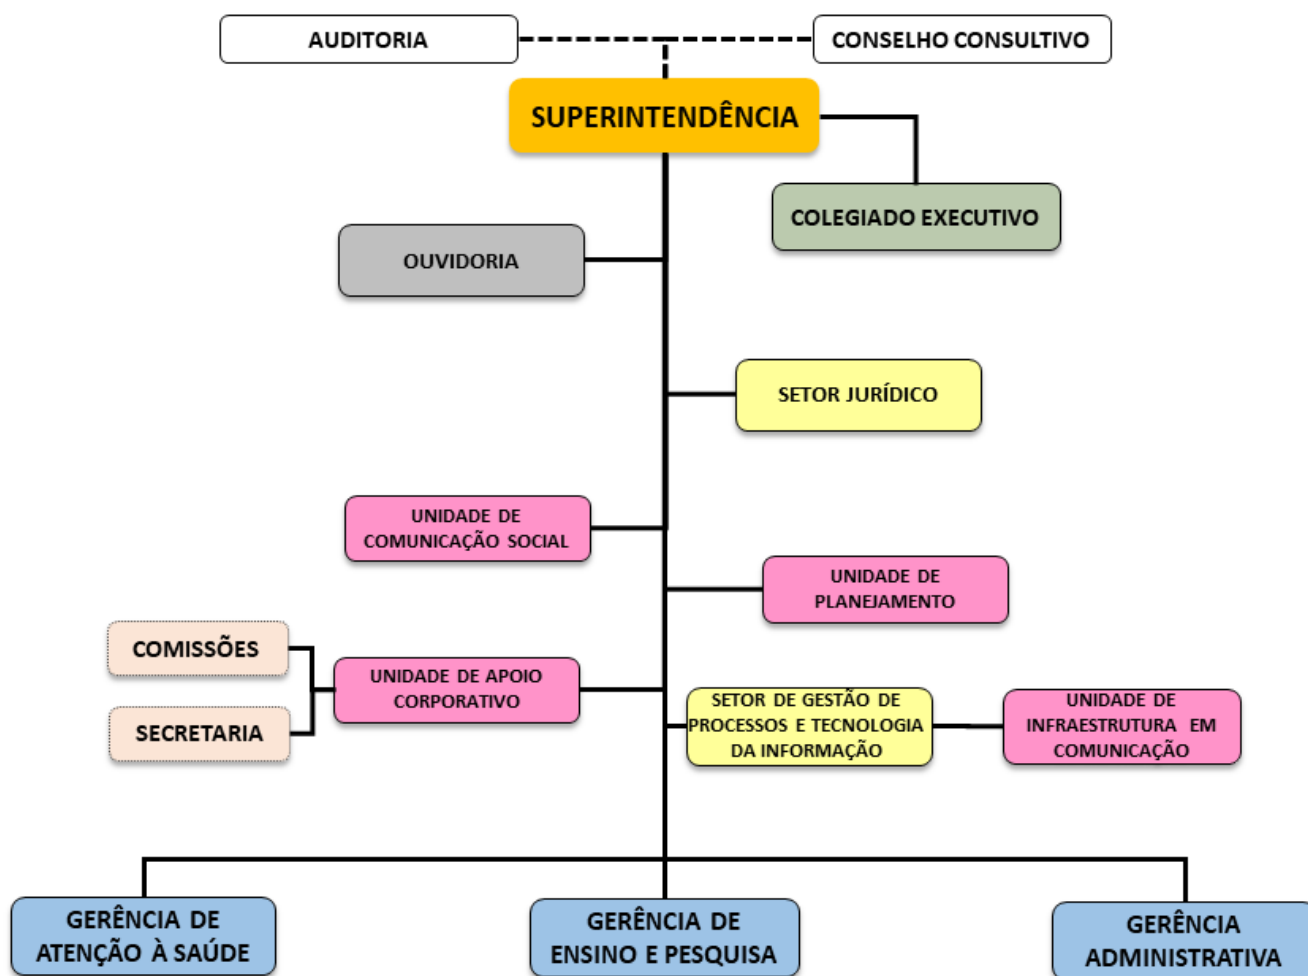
AUDITORIA

CONSELHO CONSULTIVO

SUPERINTENDÊNCIA

COLEGIADO EXECUTIVO

OUVIDORIA

SETOR JURÍDICO

UNIDADE DE COMUNICAÇÃO SOCIAL

UNIDADE DE PLANEJAMENTO

COMISSÕES

SECRETARIA

UNIDADE DE APOIO CORPORATIVO

SETOR DE GESTÃO DE PROCESSOS E TECNOLOGIA DA INFORMAÇÃO

UNIDADE DE INFRAESTRUTURA EM COMUNICAÇÃO

GERÊNCIA DE ATENÇÃO À SAÚDE

GERÊNCIA DE ENSINO E PESQUISA

GERÊNCIA ADMINISTRATIVA